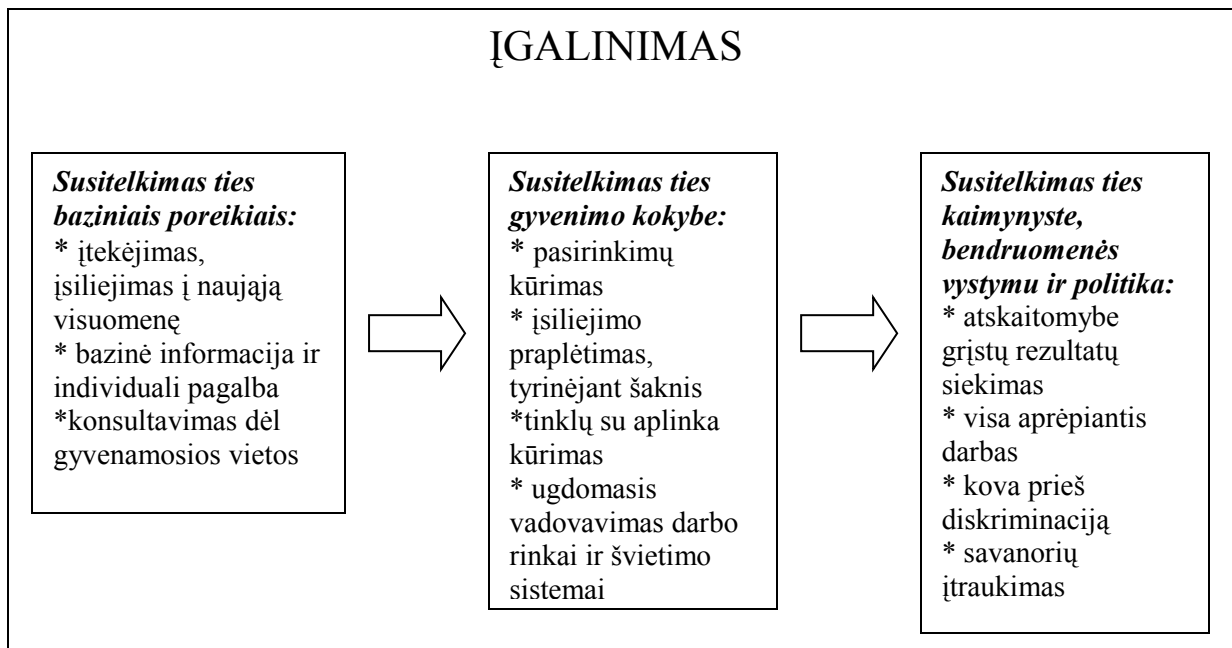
ĮGALINIMAS

**Susitelkimas ties baziniais poreikiais:**
* įtekėjimas, įsiliejimas į naująją visuomenę
* bazinė informacija ir individuali pagalba
*konsultavimas dėl gyvenamosios vietos

**Susitelkimas ties gyvenimo kokybe:**
* pasirinkimų kūrimas
* įsiliejimo praplėtimas, tyrinėjant šaknis
*tinklų su aplinka kūrimas
* ugdomasis vadovavimas darbo rinkai ir švietimo sistemai

**Susitelkimas ties kaimynyste, bendruomenės vystymu ir politika:**
* atskaitomybe grįstų rezultatų siekimas
* visa aprėpiantis darbas
* kova prieš diskriminaciją
* savanorių įtraukimas